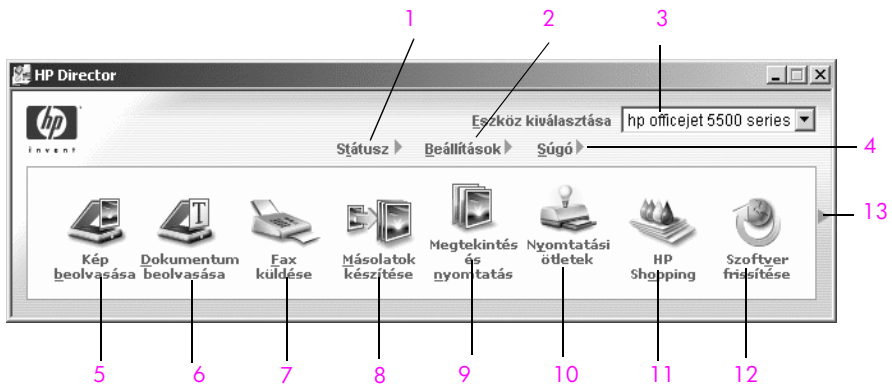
1
2
3
HP Director
Eszköz kiválasztása hp officejet 5500 series
invent
Státusz Beállítások Súgó
4
13
Kép beolvasása
Dokumentum beolvasása
Fax küldése
Másolatok készítése
Megtekintés és nyomtatás
Nyomtatási ötletek
HP Shopping
Szoftver frissítése
5
6
7
8
9
10
11
12